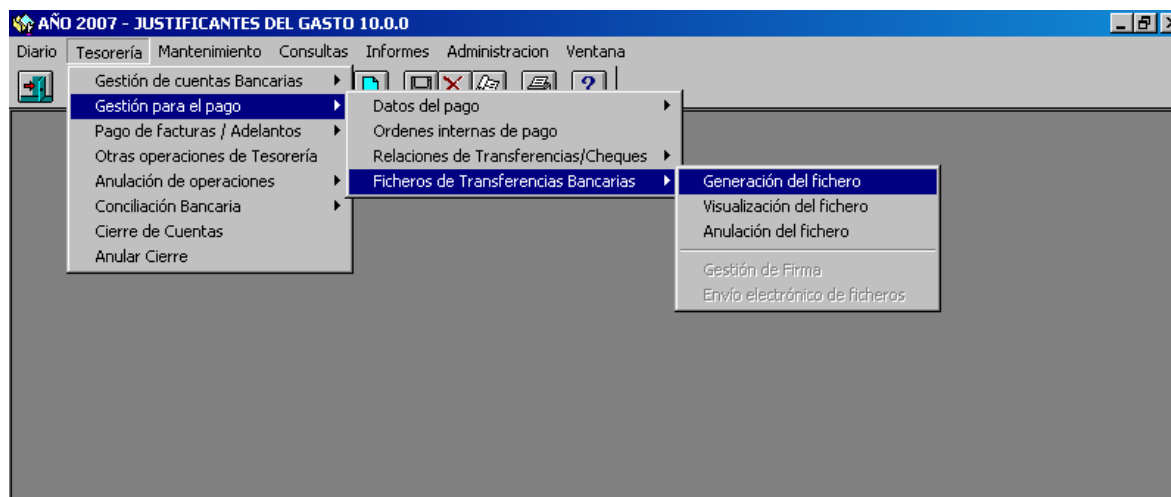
AÑO 2007 - JUSTIFICANTES DEL GASTO 10.0.0

Diario Tesorería Mantenimiento Consultas Informes Administracion Ventana

Gestión de cuentas Bancarias
Gestión para el pago
Pago de facturas / Adelantos
Otras operaciones de Tesorería
Anulación de operaciones
Conciliación Bancaria
Cierre de Cuentas
Anular Cierre

Datos del pago
Ordenes internas de pago
Relaciones de Transferencias/Cheques
Ficheros de Transferencias Bancarias

Generación del fichero
Visualización del fichero
Anulación del fichero
Gestión de Firma
Envío electrónico de ficheros